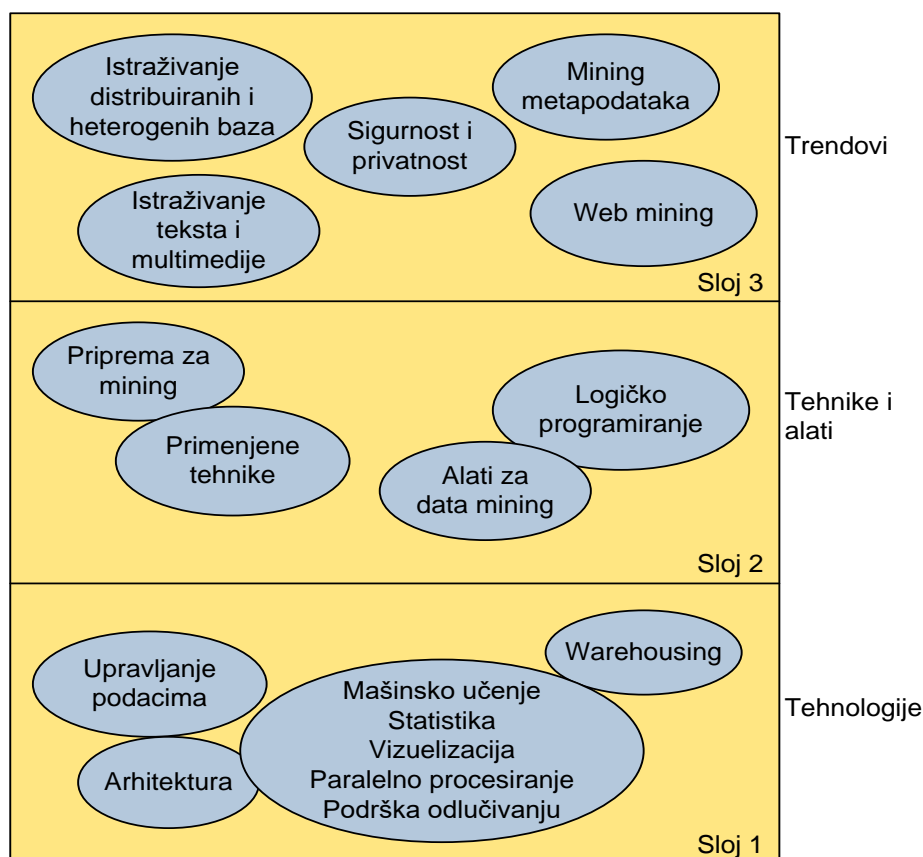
Istraživanje distribuiranih i heterogenih baza

Mining metapodataka

Sigurnost i privatnost

Istraživanje teksta i multimedije

Web mining

Sloj 3

Trendovi

Priprema za mining

Logičko programiranje

Primenjene tehnike

Alati za data mining

Sloj 2

Tehnike i alati

Warehousing

Upravljanje podacima

Mašinsko učenje
Statistika
Vizuelizacija
Paralelno procesiranje
Podrška odlučivanju

Arhitektura

Sloj 1

Tehnologije